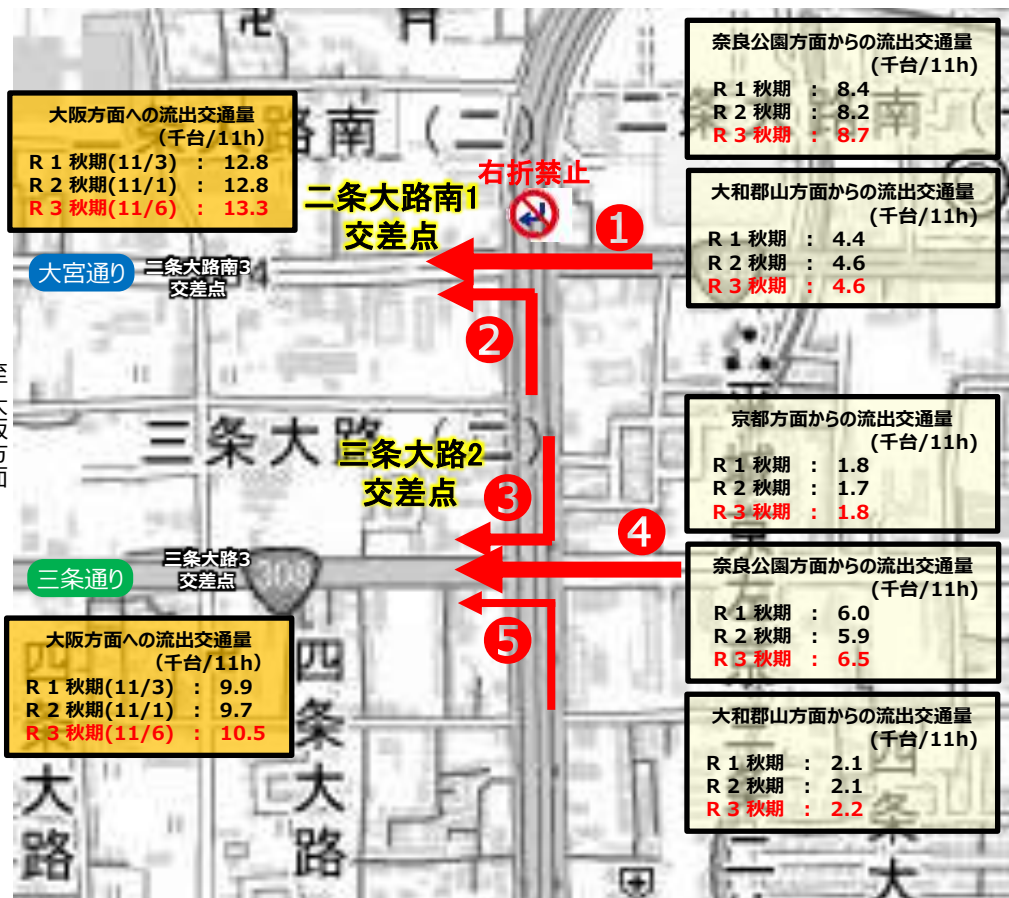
奈良公園方面からの流出交通量
（千台/11h）
R 1 秋期 : 8.4
R 2 秋期 : 8.2
R 3 秋期 : 8.7

大阪方面への流出交通量
（千台/11h）
R 1 秋期(11/3) : 12.8
R 2 秋期(11/1) : 12.8
R 3 秋期(11/6) : 13.3

右折禁止

二条大路南1
交差点

大和郡山方面からの流出交通量
（千台/11h）
R 1 秋期 : 4.4
R 2 秋期 : 4.6
R 3 秋期 : 4.6

大宮通り
二条大路南3
交差点

❶
❷

三条大路（二）
三条大路2
交差点

京都方面からの流出交通量
（千台/11h）
R 1 秋期 : 1.8
R 2 秋期 : 1.7
R 3 秋期 : 1.8

❸
❹

三条通り
三条大路3
交差点
369

奈良公園方面からの流出交通量
（千台/11h）
R 1 秋期 : 6.0
R 2 秋期 : 5.9
R 3 秋期 : 6.5

❺

大阪方面への流出交通量
（千台/11h）
R 1 秋期(11/3) : 9.9
R 2 秋期(11/1) : 9.7
R 3 秋期(11/6) : 10.5

大和郡山方面からの流出交通量
（千台/11h）
R 1 秋期 : 2.1
R 2 秋期 : 2.1
R 3 秋期 : 2.2

四条大路
大路
四条